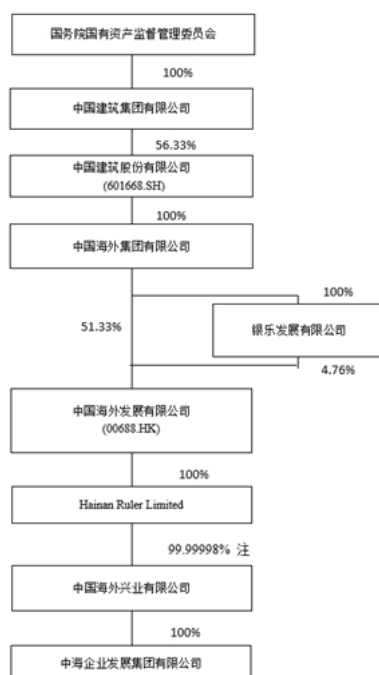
国务院国有资产监督管理委员会

100%

中国建筑集团有限公司

56.33%

中国建筑股份有限公司
(601668.SH)

100%

中国海外集团有限公司

100%

51.33%

银乐发展有限公司

4.76%

中国海外发展有限公司
(00688.HK)

100%

Hainan Ruler Limited

99.99998% 注

中国海外兴业有限公司

100%

中海企业发展集团有限公司